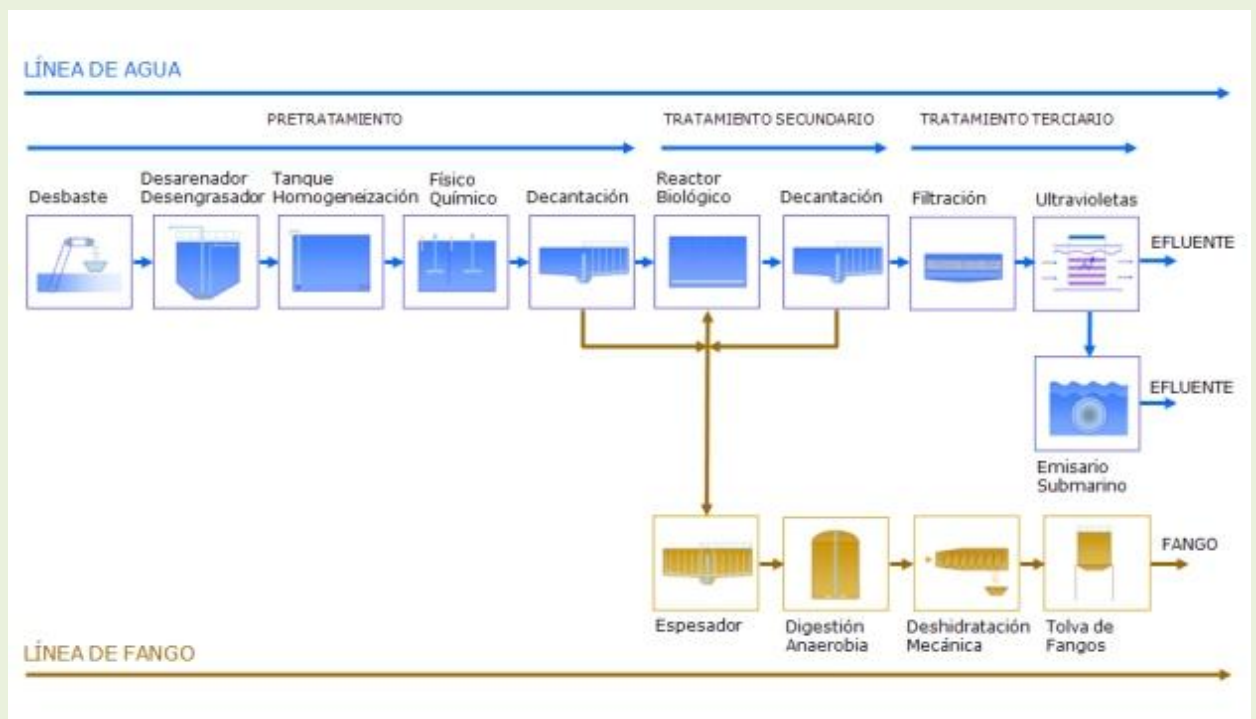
LÍNEA DE AGUA

PRETRATAMIENTO

TRATAMIENTO SECUNDARIO

TRATAMIENTO TERCIARIO

Desbaste

Desarenador Desengrasador

Tanque Homogeneización

Físico Químico

Decantación

Reactor Biológico

Decantación

Filtración

Ultravioletas

EFLUENTE

EFLUENTE

Emisario Submarino

FANGO

Espesador

Digestión Anaerobia

Deshidratación Mecánica

Tolva de Fangos

LÍNEA DE FANGO